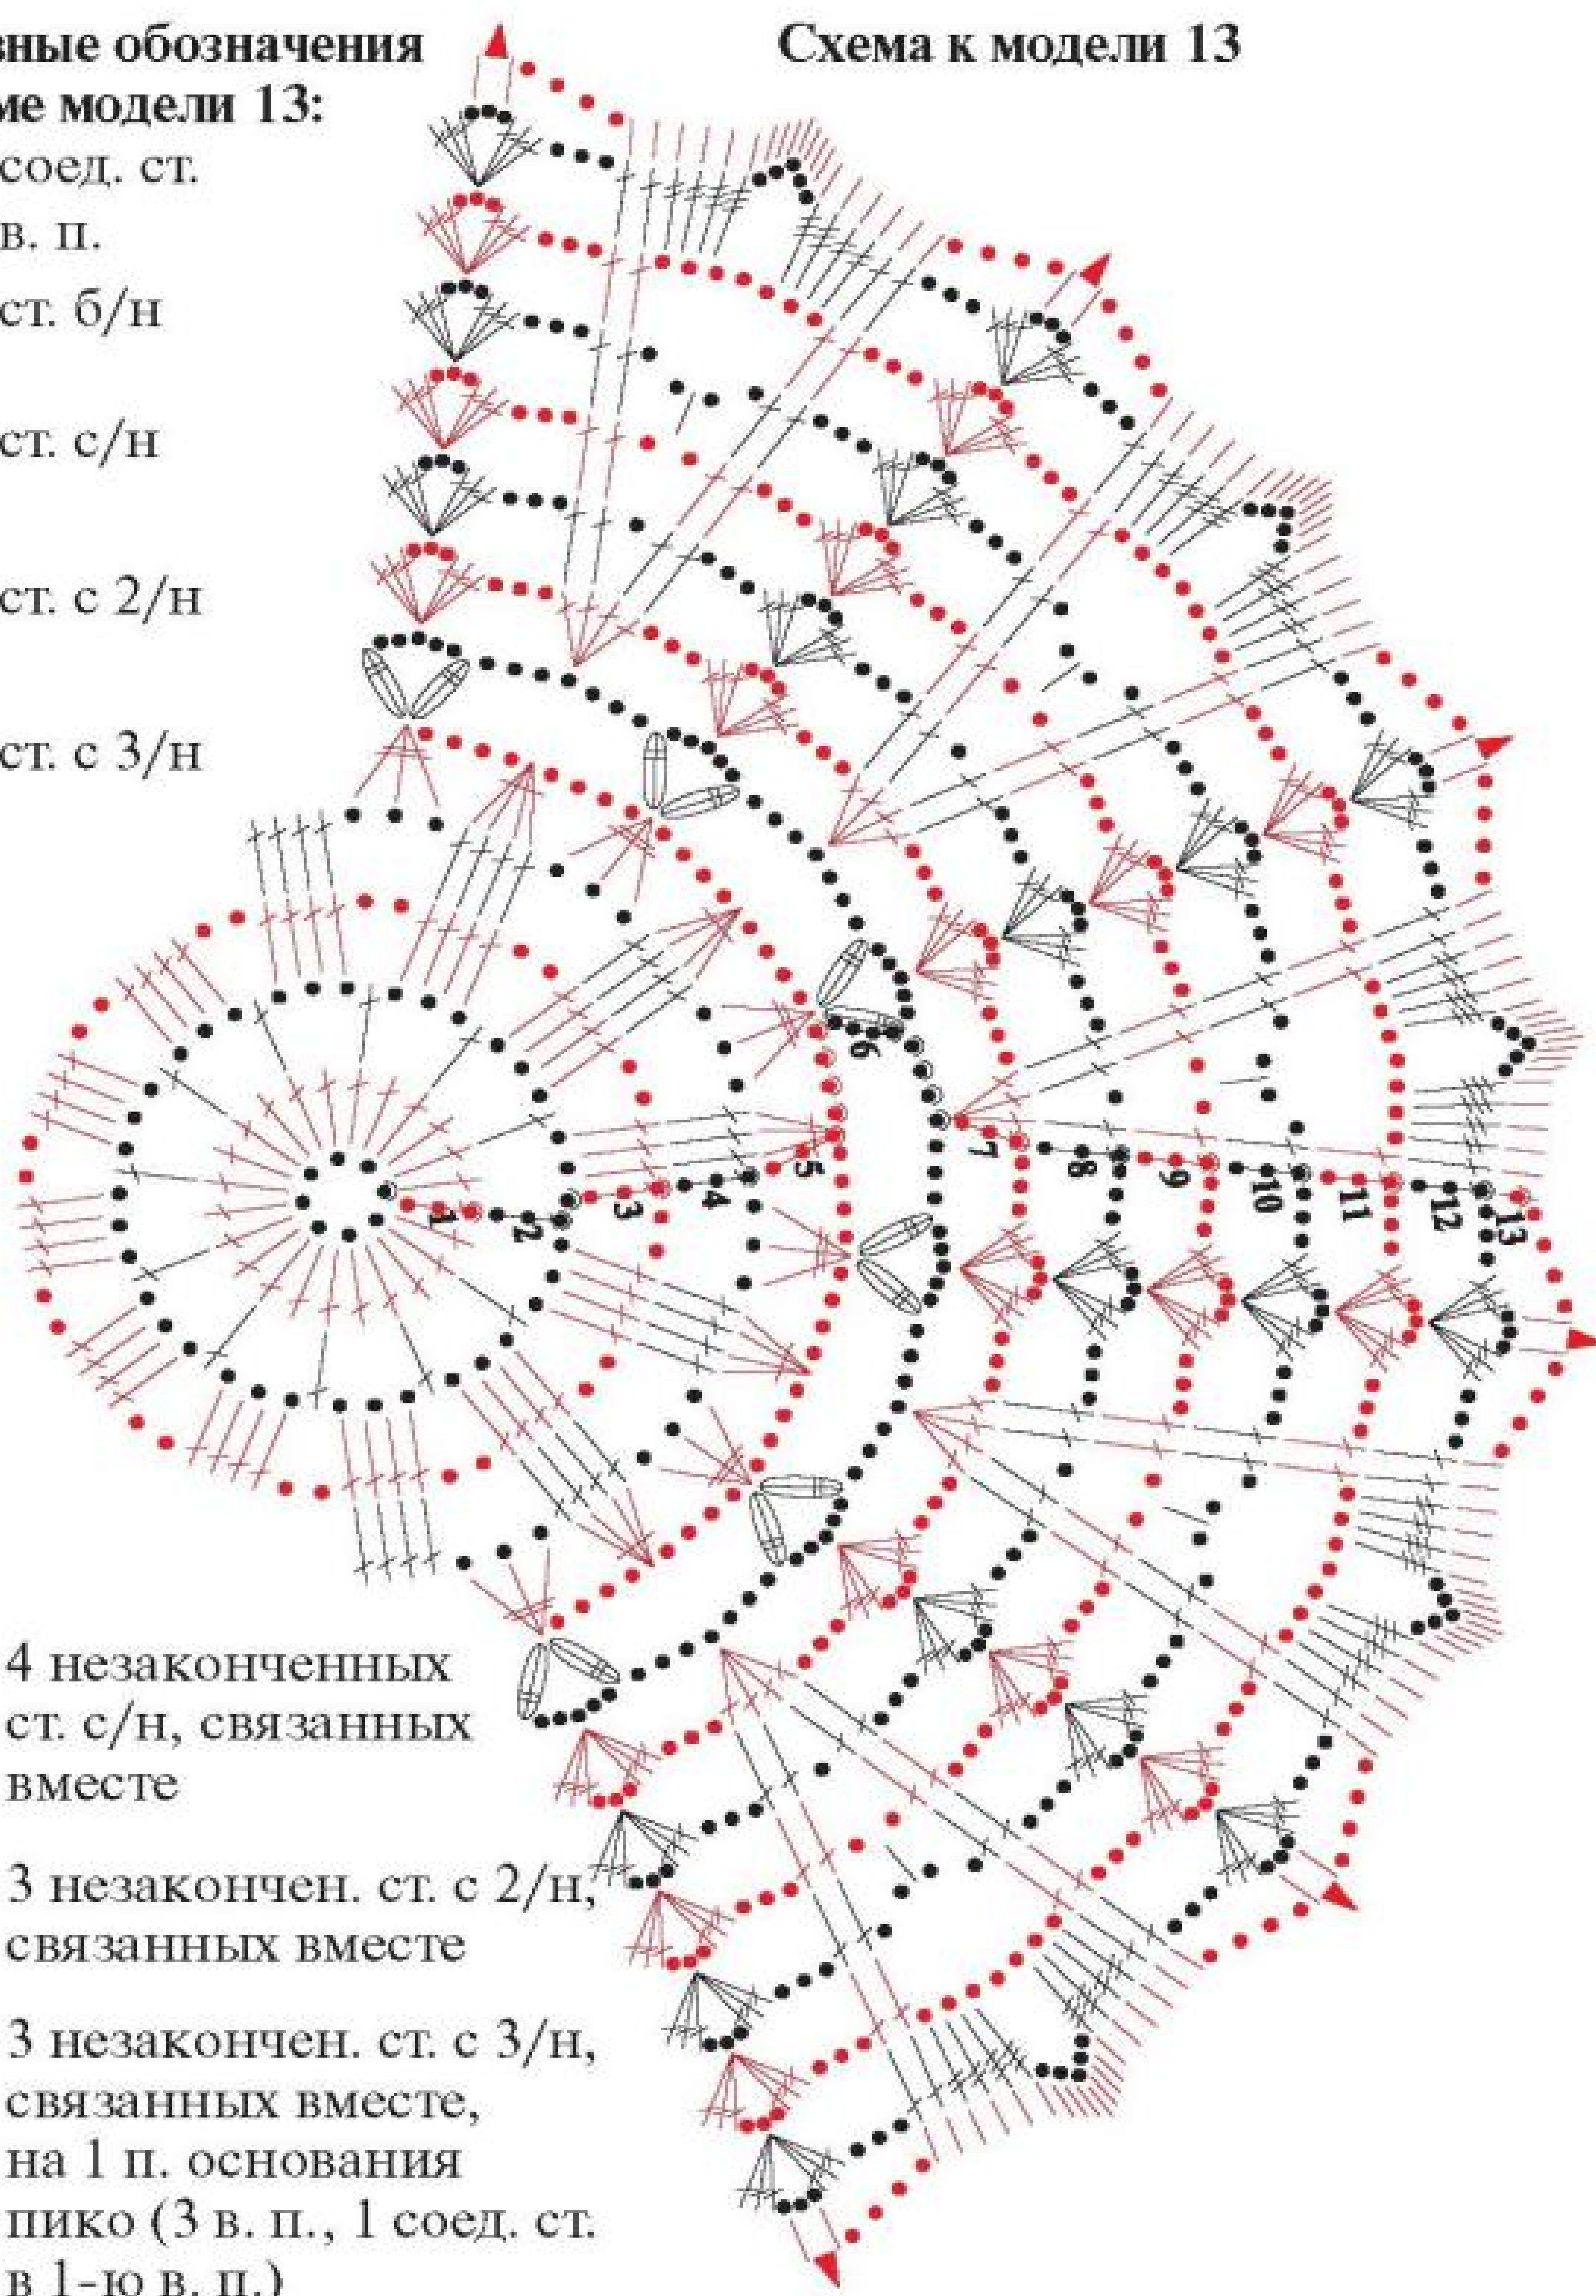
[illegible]вные обозначения
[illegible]ме модели 13:

Схема к модели 13

соед. ст.
в. п.
ст. б/н
ст. с/н
ст. с 2/н
ст. с 3/н

1
2
3
4
5
6
7
8
9
10
11
12
13

4 незаконченных ст. с/н, связанных вместе

3 незакончен. ст. с 2/н, связанных вместе

3 незакончен. ст. с 3/н, связанных вместе, на 1 п. основания

пико (3 в. п., 1 соед. ст. в 1-ю в. п.)